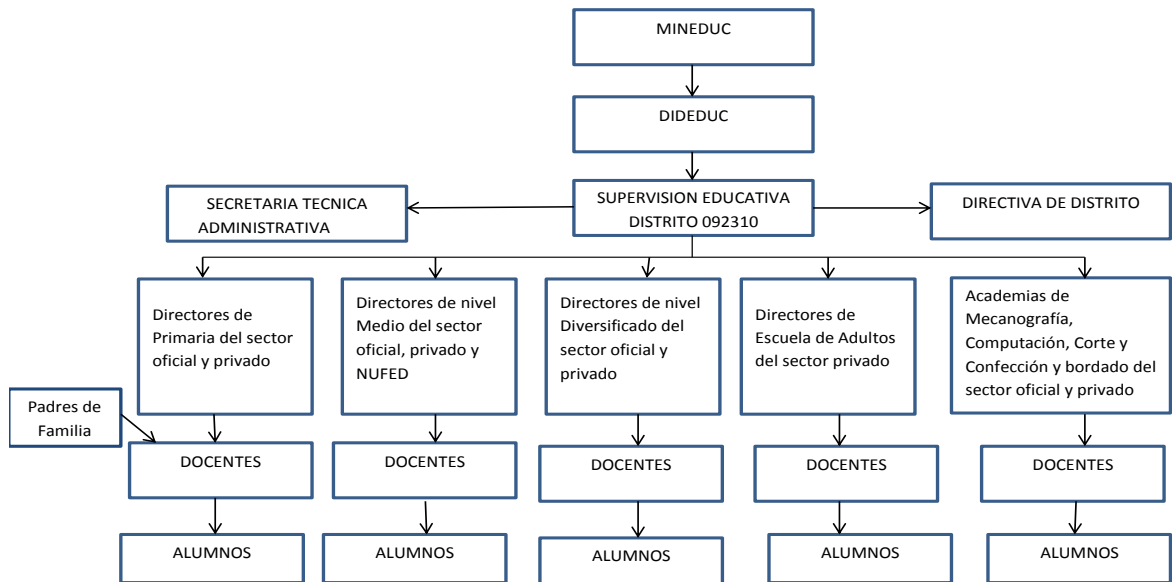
MINEDUC

DIDEDUC

SECRETARIA TECNICA ADMINISTRATIVA

SUPERVISION EDUCATIVA DISTRITO 092310

DIRECTIVA DE DISTRITO

Directores de Primaria del sector oficial y privado

Directores de nivel Medio del sector oficial, privado y NUFED

Directores de nivel Diversificado del sector oficial y privado

Directores de Escuela de Adultos del sector privado

Academias de Mecanografía, Computación, Corte y Confección y bordado del sector oficial y privado

Padres de Familia

DOCENTES

DOCENTES

DOCENTES

DOCENTES

DOCENTES

ALUMNOS

ALUMNOS

ALUMNOS

ALUMNOS

ALUMNOS